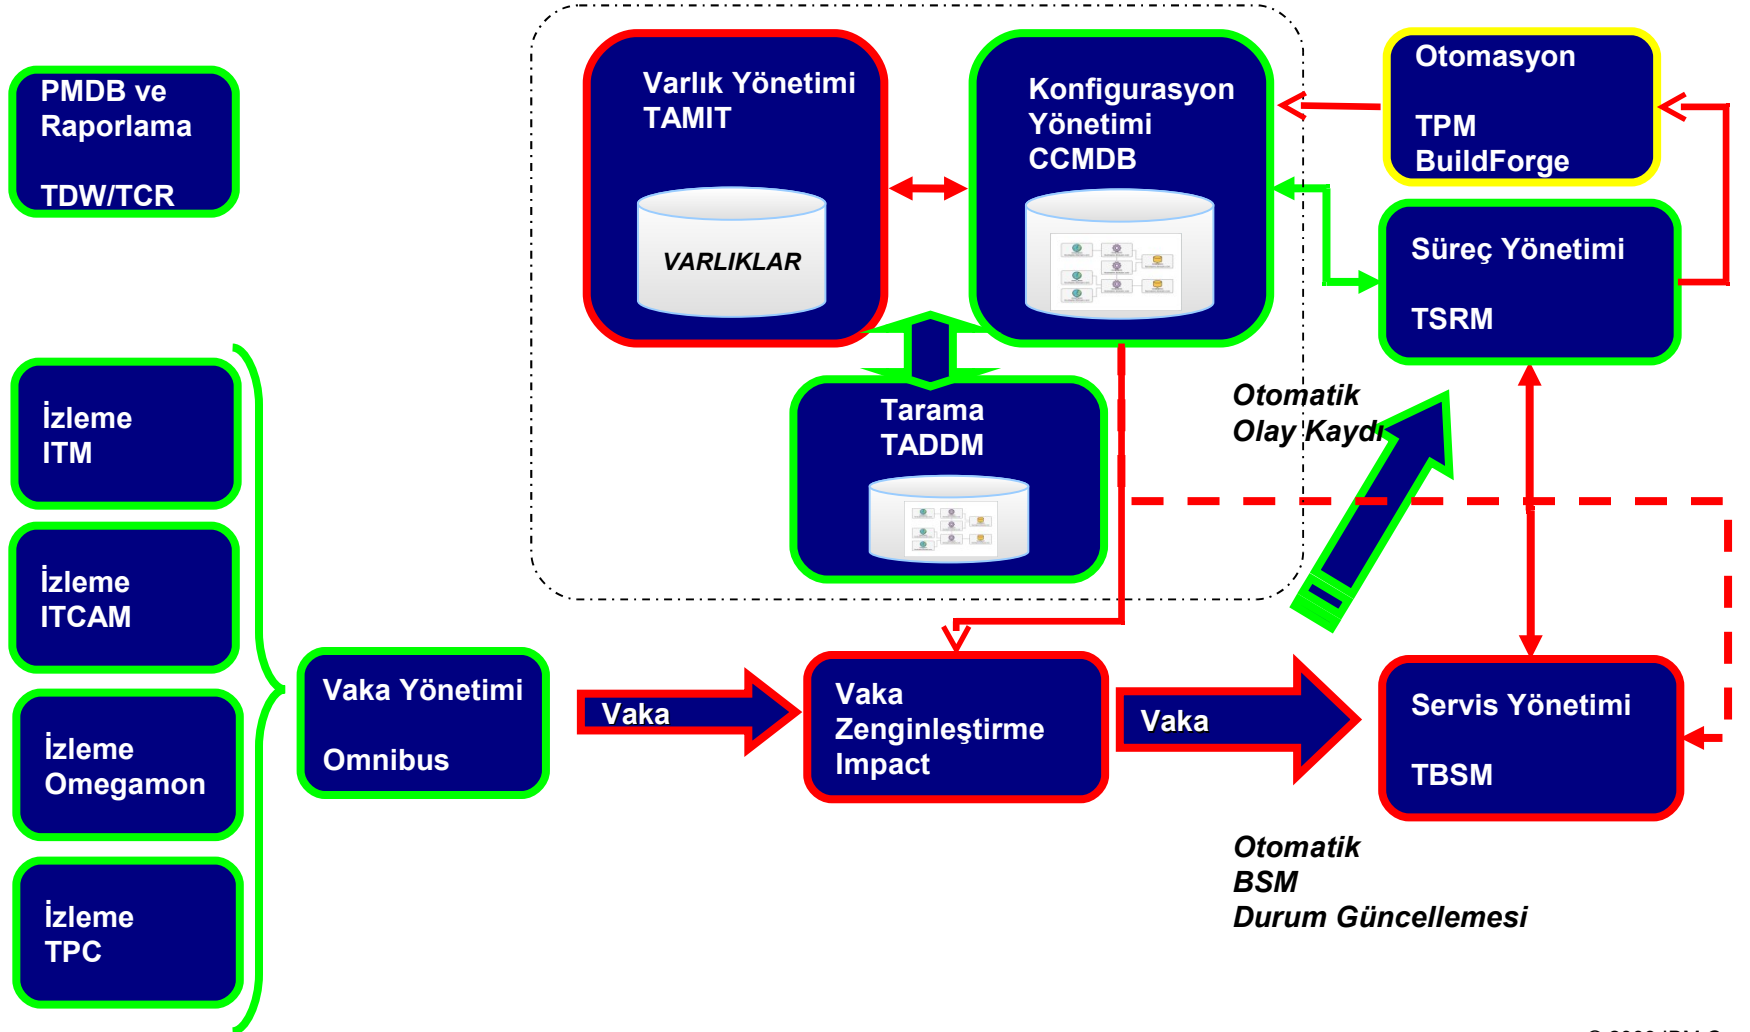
PMDB ve Raporlama

TDW/TCR

Varlık Yönetimi TAMIT

VARLIKLAR

Konfigurasyon Yönetimi CCMDB

Otomasyon

TPM BuildForge

Süreç Yönetimi

TSRM

Tarama TADDM

Otomatik Olay Kaydı

İzleme ITM

İzleme ITCAM

İzleme Omegamon

İzleme TPC

Vaka Yönetimi

Omnibus

Vaka

Vaka Zenginleştirme Impact

Vaka

Servis Yönetimi

TBSM

Otomatik BSM Durum Güncellemesi

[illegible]